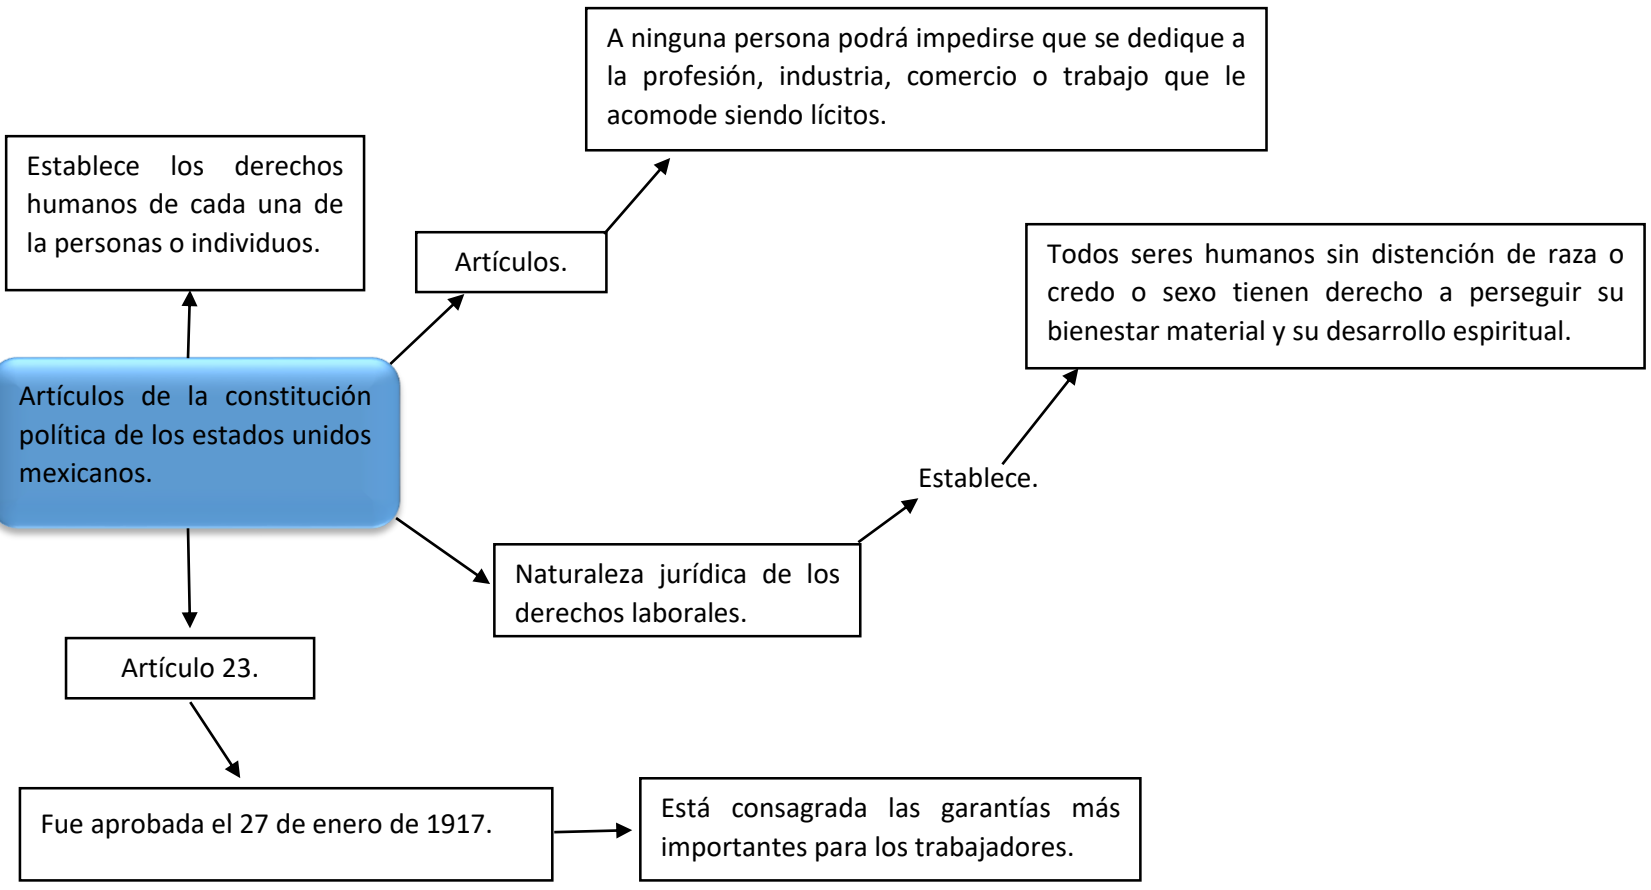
Artículos de la constitución política de los estados unidos mexicanos.

Establece los derechos humanos de cada una de la personas o individuos.

Artículos.

A ninguna persona podrá impedirse que se dedique a la profesión, industria, comercio o trabajo que le acomode siendo lícitos.

Naturaleza jurídica de los derechos laborales.

Establece.

Todos seres humanos sin distención de raza o credo o sexo tienen derecho a perseguir su bienestar material y su desarrollo espiritual.

Artículo 23.

Fue aprobada el 27 de enero de 1917.

Está consagrada las garantías más importantes para los trabajadores.